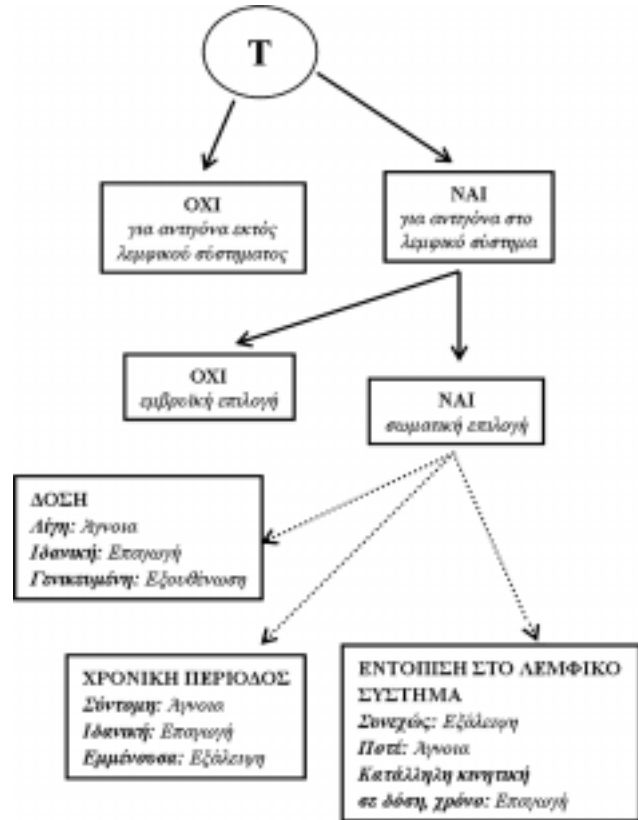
T

OXI
για αντιγόνα εκτός λεμφικού συστήματος

NAI
για αντιγόνα στο λεμφικό σύστημα

OXI
εμβρυϊκή επιλογή

NAI
σωματική επιλογή

ΔΟΣΗ
Λίγη: Άγνοια
Ιδανική: Επαγωγή
Γενικευμένη: Εξουθένωση

ΧΡΟΝΙΚΗ ΠΕΡΙΟΔΟΣ
Σύντομη: Άγνοια
Ιδανική: Επαγωγή
Εμμένουσα: Εξάλειψη

ΕΝΤΟΠΙΣΗ ΣΤΟ ΛΕΜΦΙΚΟ ΣΥΣΤΗΜΑ
Συνεχώς: Εξάλειψη
Ποτέ: Άγνοια
Κατάλληλη κινητική σε δόση, χρόνο: Επαγωγή